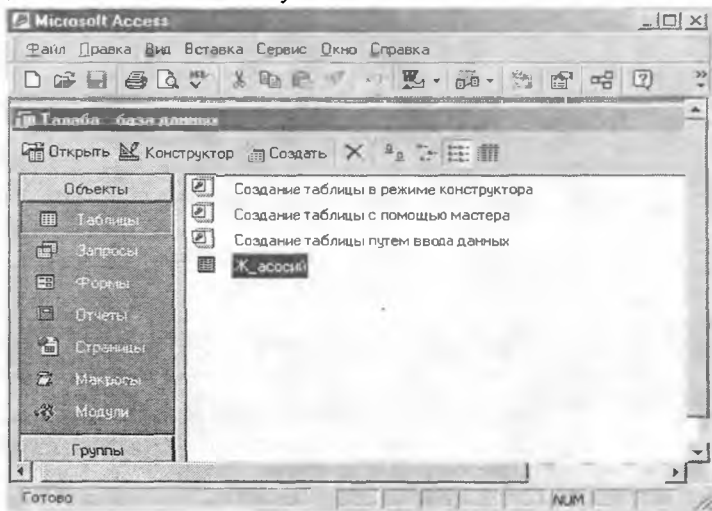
Microsoft Access

Файл Правка Вид Вставка Сервис Окно Справка

Талаба : база данных

Открыть Конструктор Создать

Объекты

Таблицы

Запросы

Формы

Отчеты

Страницы

Макросы

Модули

Группы

Создание таблицы в режиме конструктора

Создание таблицы с помощью мастера

Создание таблицы путем ввода данных

Ж_асосий

Готово

NUM